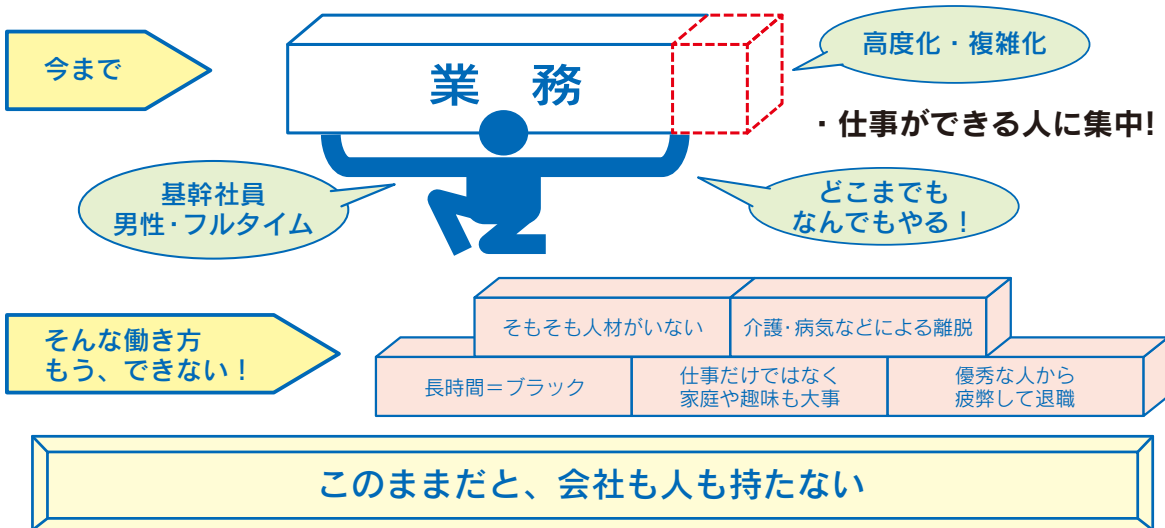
今まで

業　務

高度化・複雑化

・仕事ができる人に集中!

基幹社員
男性･フルタイム

どこまでも
なんでもやる！

そんな働き方
もう、できない！

そもそも人材がいない

介護･病気などによる離脱

長時間＝ブラック

仕事だけではなく
家庭や趣味も大事

優秀な人から
疲弊して退職

このままだと、会社も人も持たない